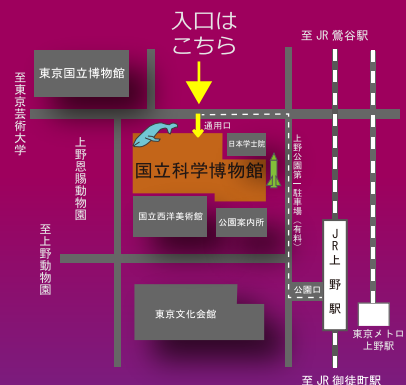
入口は
こちら

至 JR 鶯谷駅

東京国立博物館

至東京芸術大学

通用口

日本学士院

国立科学博物館

上野恩賜動物園

上野公園第一駐車場（有料）

国立西洋美術館

公園案内所

至上野動物園

JR上野駅

公園口

東京文化会館

東京メトロ上野駅

至 JR 御徒町駅